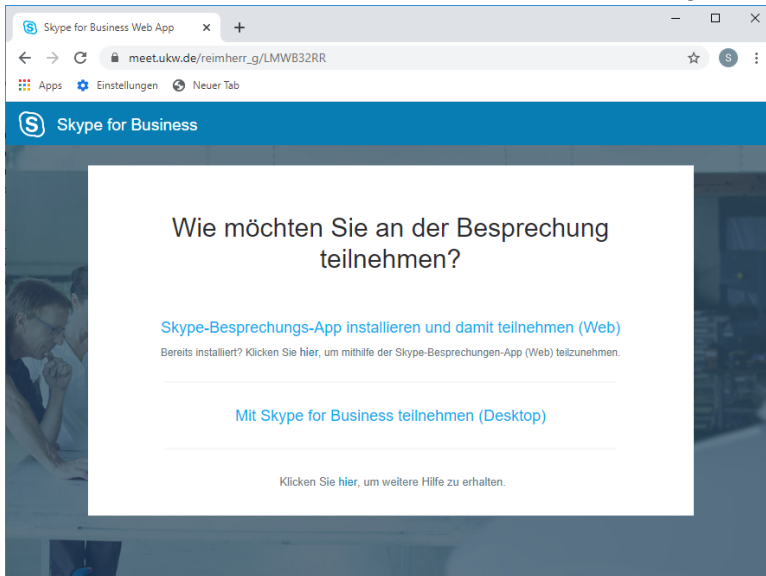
Skype for Business Web App × +

meet.ukw.de/reimherr_g/LMWB32RR

Apps Einstellungen Neuer Tab

Skype for Business

Wie möchten Sie an der Besprechung teilnehmen?

Skype-Besprechungs-App installieren und damit teilnehmen (Web)

Bereits installiert? Klicken Sie hier, um mithilfe der Skype-Besprechungen-App (Web) teilzunehmen.

Mit Skype for Business teilnehmen (Desktop)

Klicken Sie hier, um weitere Hilfe zu erhalten.